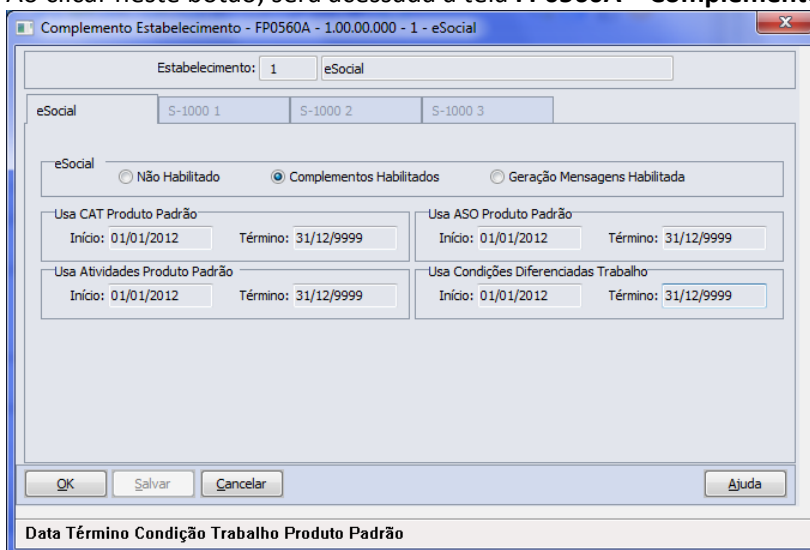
Complemento Estabelecimento - FP0560A - 1.00.00.000 - 1 - eSocial

Estabelecimento: 1 eSocial

eSocial | S-1000 1 | S-1000 2 | S-1000 3

eSocial
Não Habilitado
Complementos Habilitados
Geração Mensagens Habilitada

Usa CAT Produto Padrão
Início: 01/01/2012 Término: 31/12/9999

Usa ASO Produto Padrão
Início: 01/01/2012 Término: 31/12/9999

Usa Atividades Produto Padrão
Início: 01/01/2012 Término: 31/12/9999

Usa Condições Diferenciadas Trabalho
Início: 01/01/2012 Término: 31/12/9999

OK
Salvar
Cancelar
Ajuda

Data Término Condição Trabalho Produto Padrão